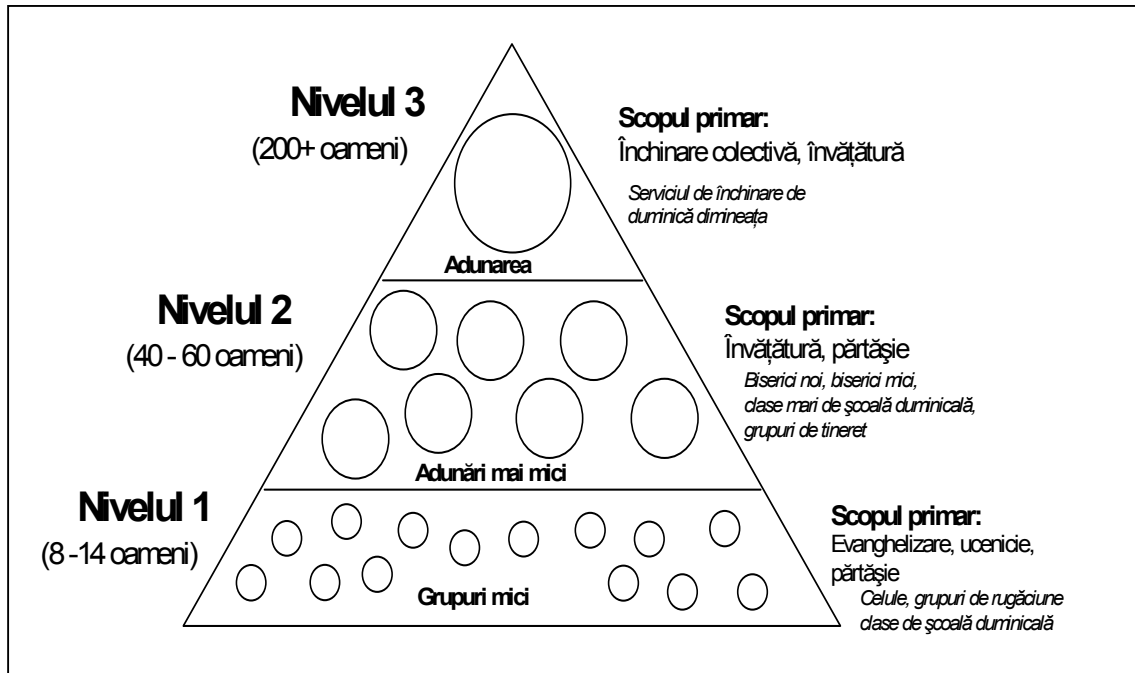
Nivelul 3
(200+ oameni)

Scopul primar:
Închinare colectivă, învățătură
Serviciul de închinare de duminică dimineața

Adunarea

Nivelul 2
(40 - 60 oameni)

Scopul primar:
Învățătură, părtășie
Biserici noi, biserici mici, clase mari de școală duminicală, grupuri de tineret

Adunări mai mici

Nivelul 1
(8 -14 oameni)

Scopul primar:
Evanghelizare, ucenicie, părtășie
Celule, grupuri de rugăciune clase de școală duminicală

Grupuri mici